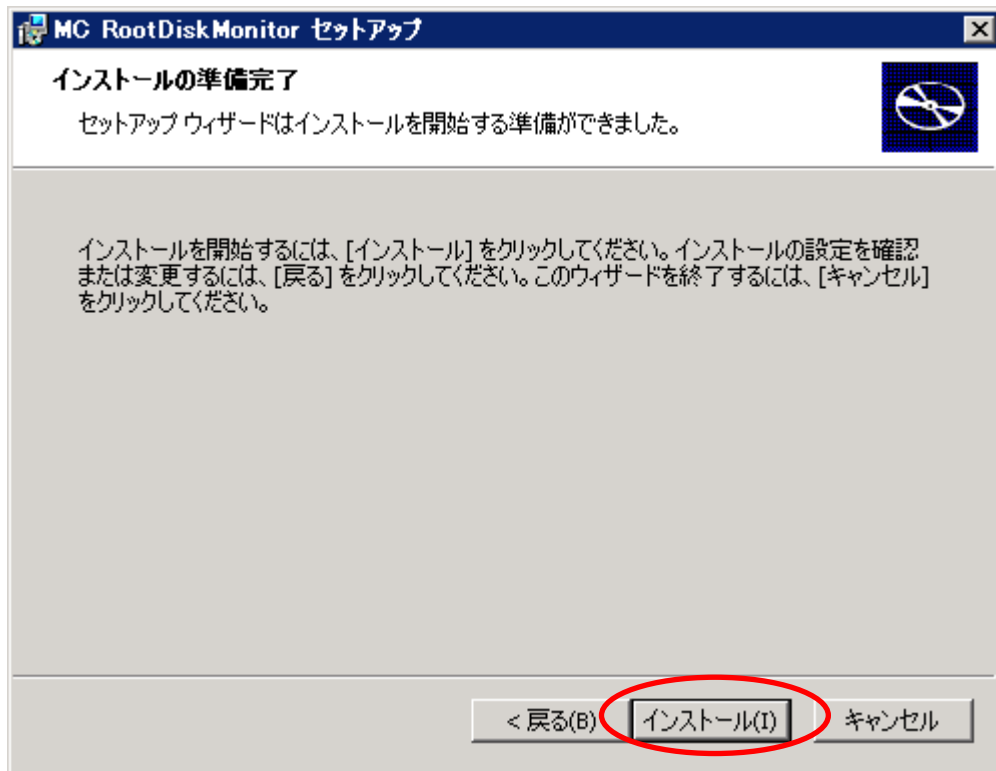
MC RootDiskMonitor セットアップ

インストールの準備完了

セットアップ ウィザードはインストールを開始する準備ができました。

インストールを開始するには、[インストール] をクリックしてください。インストールの設定を確認または変更するには、[戻る] をクリックしてください。このウィザードを終了するには、[キャンセル] をクリックしてください。

< 戻る(B) インストール(I) キャンセル